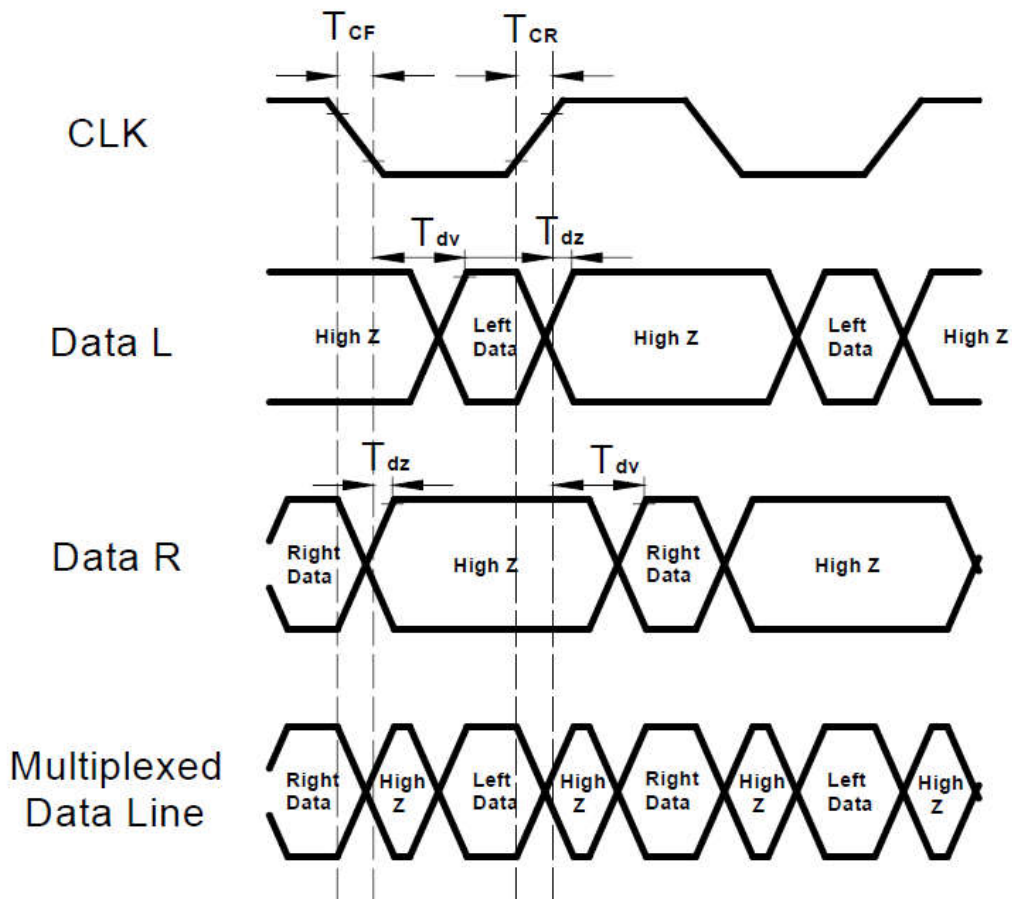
$T_{CF}$

$T_{CR}$

CLK

$T_{dv}$

$T_{dz}$

Data L

High Z

Left Data

High Z

Left Data

High Z

$T_{dz}$

$T_{dv}$

Data R

Right Data

High Z

Right Data

High Z

Multiplexed Data Line

Right Data

High Z

Left Data

High Z

Right Data

High Z

Left Data

High Z